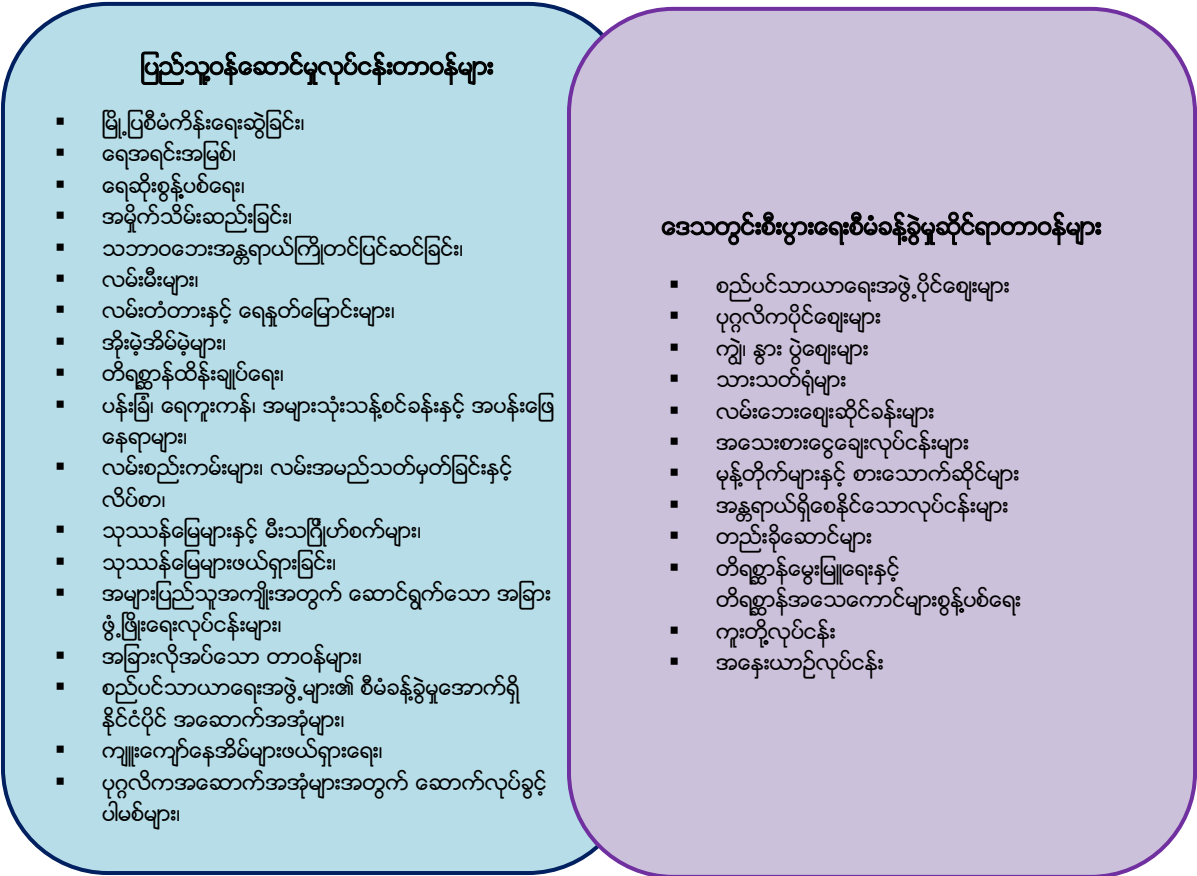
ပြည်သူ့ဝန်ဆောင်မှုလုပ်ငန်းတာဝန်များ

▪ မြို့ပြစီမံကိန်းရေးဆွဲခြင်း၊
▪ ရေအရင်းအမြစ်၊
▪ ရေဆိုးစွန့်ပစ်ရေး၊
▪ အမှိုက်သိမ်းဆည်းခြင်း၊
▪ သဘာဝဘေးအန္တရာယ်ကြိုတင်ပြင်ဆင်ခြင်း၊
▪ လမ်းမီးများ၊
▪ လမ်းတံတားနှင့် ရေနုတ်မြောင်းများ၊
▪ အိုးမဲ့အိမ်မဲ့များ၊
▪ တိရစ္ဆာန်ထိန်းချုပ်ရေး၊
▪ ပန်းခြံ၊ ရေကူးကန်၊ အများသုံးသန့်စင်ခန်းနှင့် အပန်းဖြေနေရာများ၊
▪ လမ်းစည်းကမ်းများ၊ လမ်းအမည်သတ်မှတ်ခြင်းနှင့် လိပ်စာ၊
▪ သုသာန်မြေများနှင့် မီးသဂြိုဟ်စက်များ၊
▪ သုသာန်မြေများဖယ်ရှားခြင်း၊
▪ အများပြည်သူအကျိုးအတွက် ဆောင်ရွက်သော အခြားဖွံ့ဖြိုးရေးလုပ်ငန်းများ၊
▪ အခြားလိုအပ်သော တာဝန်များ၊
▪ စည်ပင်သာယာရေးအဖွဲ့များ၏ စီမံခန့်ခွဲမှုအောက်ရှိ နိုင်ငံပိုင် အဆောက်အအုံများ၊
▪ ကျူးကျော်နေအိမ်များဖယ်ရှားရေး၊
▪ ပုဂ္ဂလိကအဆောက်အအုံများအတွက် ဆောက်လုပ်ခွင့်ပါမစ်များ၊

ဒေသတွင်းစီးပွားရေးစီမံခန့်ခွဲမှုဆိုင်ရာတာဝန်များ

▪ စည်ပင်သာယာရေးအဖွဲ့ပိုင်ဈေးများ
▪ ပုဂ္ဂလိကပိုင်ဈေးများ
▪ ကျွဲ၊ နွား ပွဲဈေးများ
▪ သားသတ်ရုံများ
▪ လမ်းဘေးဈေးဆိုင်ခန်းများ
▪ အသေးစားငွေချေးလုပ်ငန်းများ
▪ မုန့်တိုက်များနှင့် စားသောက်ဆိုင်များ
▪ အန္တရာယ်ရှိစေနိုင်သောလုပ်ငန်းများ
▪ တည်းခိုဆောင်များ
▪ တိရစ္ဆာန်မွေးမြူရေးနှင့် တိရစ္ဆာန်အသေကောင်များစွန့်ပစ်ရေး
▪ ကူးတို့လုပ်ငန်း
▪ အနေးယာဉ်လုပ်ငန်း